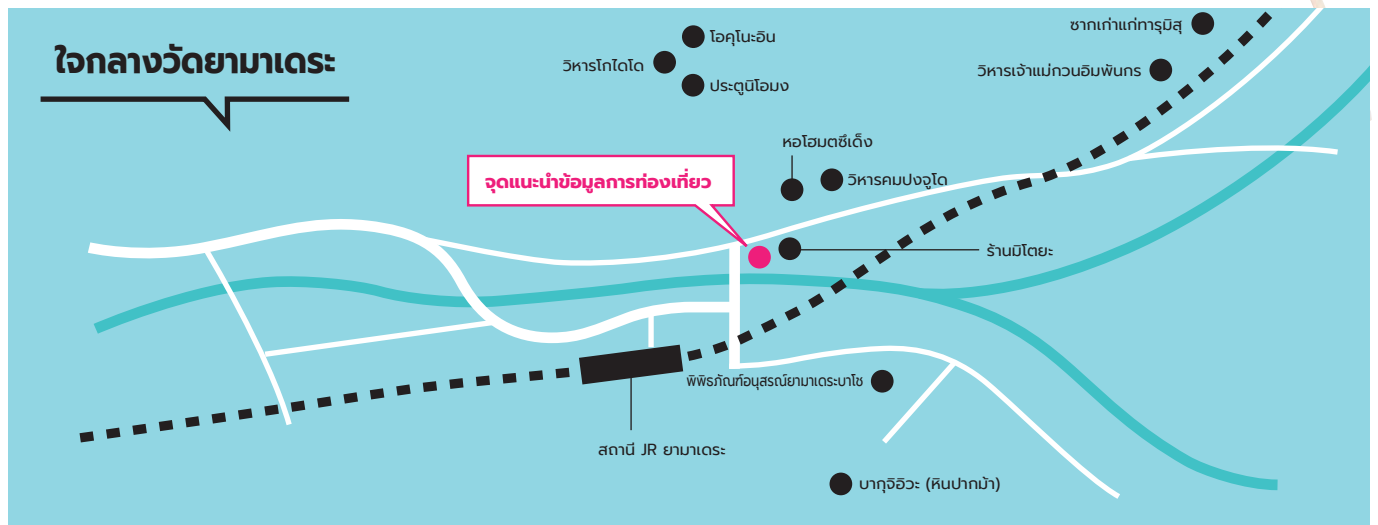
ใจกลางวัดยามาเดระ

โอคุโนะอิน

วิหารโกไดโด

ประตูนิโอมง

ซากเก่าแก่ทารุมิสุ

วิหารเจ้าแม่กวนอิมพันกร

หอโฮมตซึเด็ง

วิหารคมปงจูโด

จุดแนะนำข้อมูลการท่องเที่ยว

ร้านมิโตยะ

พิพิธภัณฑ์อนุสรณ์ยามาเดระบาโช

สถานี JR ยามาเดระ

บากุจิอิวะ (หินปากม้า)